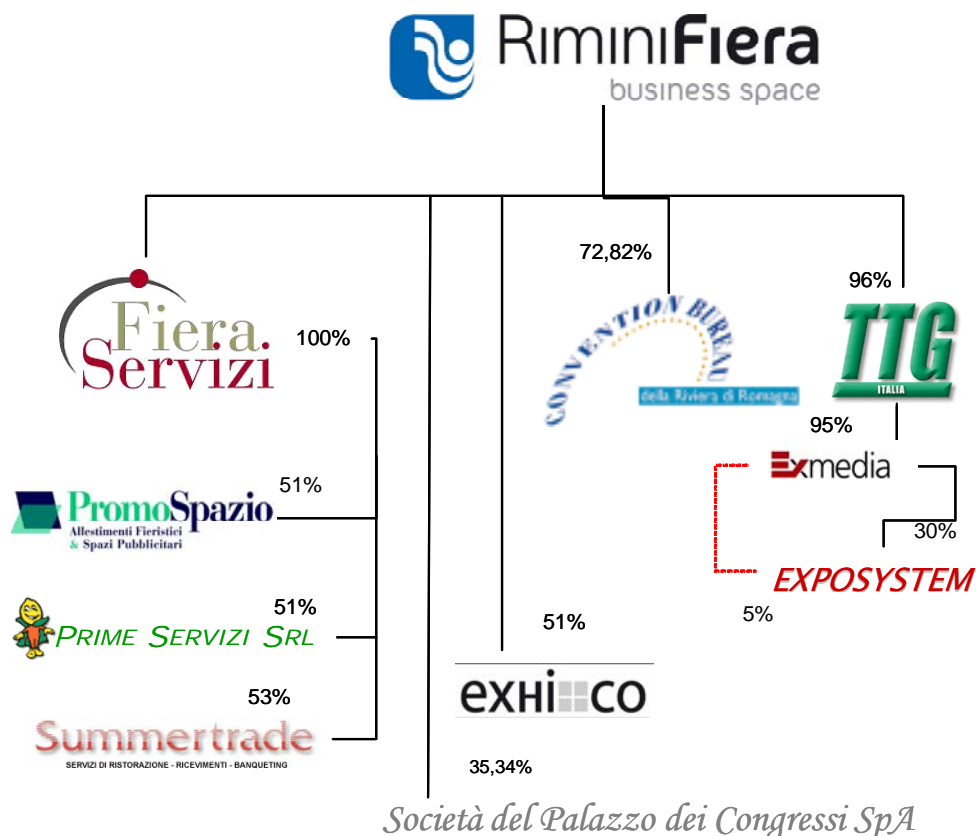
RiminiFiera
business space

Fiera Servizi

100%

51%

PromoSpazio
Allestimenti Fieristici & Spazi Pubblicitari

51%

Prime Servizi Srl

53%

Summertrade
SERVIZI DI RISTORAZIONE - RICEVIMENTI - BANQUETING

72,82%

CONVENTION BUREAU
della Riviera di Romagna

96%

TTG
ITALIA

95%

Exmedia

30%

EXPOSYSTEM

5%

51%

exhibico

35,34%

Società del Palazzo dei Congressi SpA